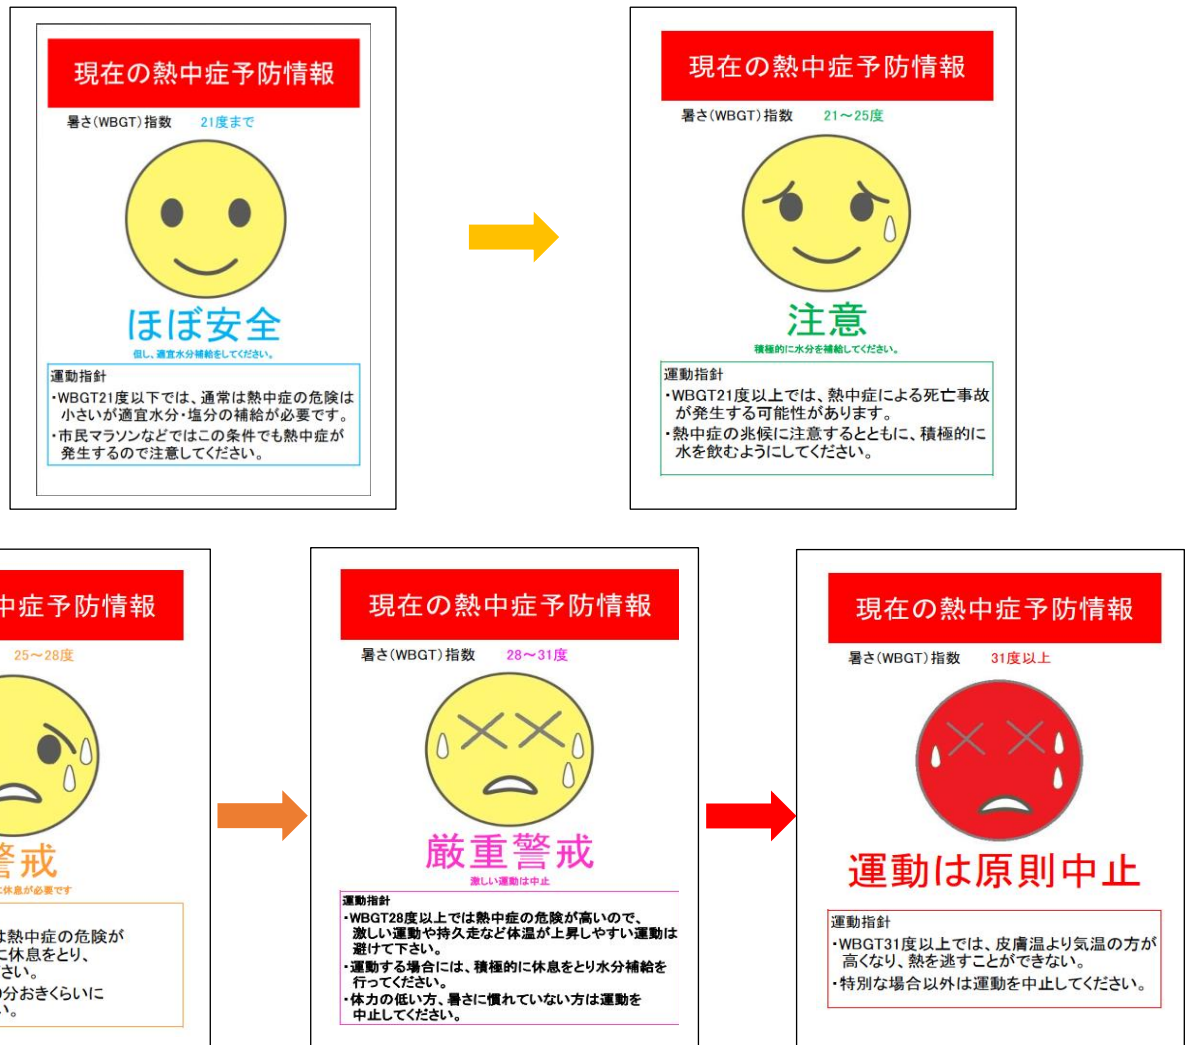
現在の熱中症予防情報

暑さ(WBGT)指数 21度まで

ほぼ安全

但し、適宜水分補給をしてください。

運動指針
・WBGT21度以下では、通常は熱中症の危険は小さいが適宜水分・塩分の補給が必要です。
・市民マラソンなどではこの条件でも熱中症が発生するので注意してください。

現在の熱中症予防情報

暑さ(WBGT)指数 21〜25度

注意

積極的に水分を補給してください。

運動指針
・WBGT21度以上では、熱中症による死亡事故が発生する可能性があります。
・熱中症の兆候に注意するとともに、積極的に水を飲むようにしてください。

中症予防情報

25〜28度

警戒

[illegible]休息が必要です

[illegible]は熱中症の危険が
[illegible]に休息をとり、
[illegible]さい。
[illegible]分おきくらいに
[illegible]。

現在の熱中症予防情報

暑さ(WBGT)指数 28〜31度

厳重警戒

激しい運動は中止

運動指針
・WBGT28度以上では熱中症の危険が高いので、激しい運動や持久走など体温が上昇しやすい運動は避けて下さい。
・運動する場合には、積極的に休息をとり水分補給を行ってください。
・体力の低い方、暑さに慣れていない方は運動を中止してください。

現在の熱中症予防情報

暑さ(WBGT)指数 31度以上

運動は原則中止

運動指針
・WBGT31度以上では、皮膚温より気温の方が高くなり、熱を逃すことができない。
・特別な場合以外は運動を中止してください。